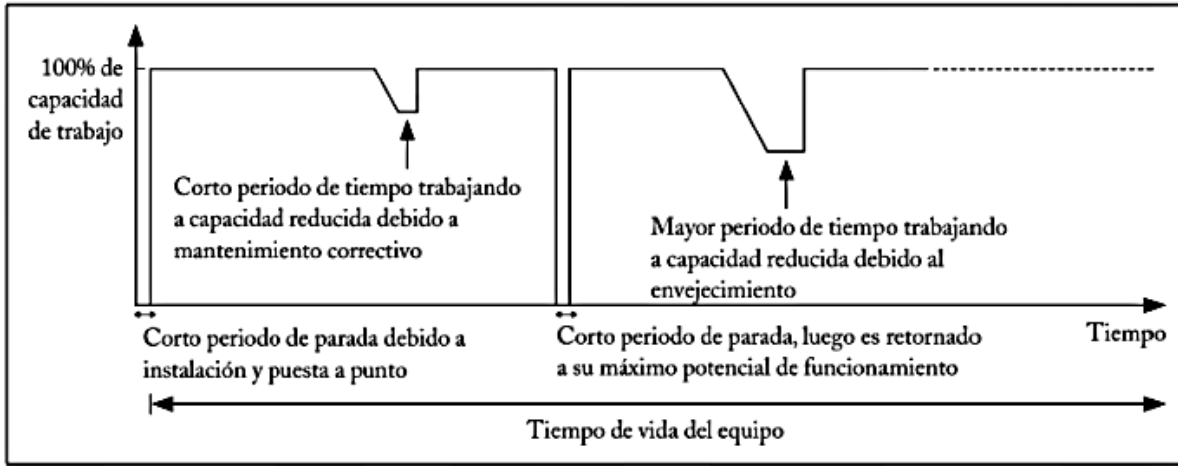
100% de capacidad de trabajo

Corto periodo de tiempo trabajando a capacidad reducida debido a mantenimiento correctivo

Mayor periodo de tiempo trabajando a capacidad reducida debido al envejecimiento

Corto periodo de parada debido a instalación y puesta a punto

Corto periodo de parada, luego es retornado a su máximo potencial de funcionamiento

Tiempo

Tiempo de vida del equipo